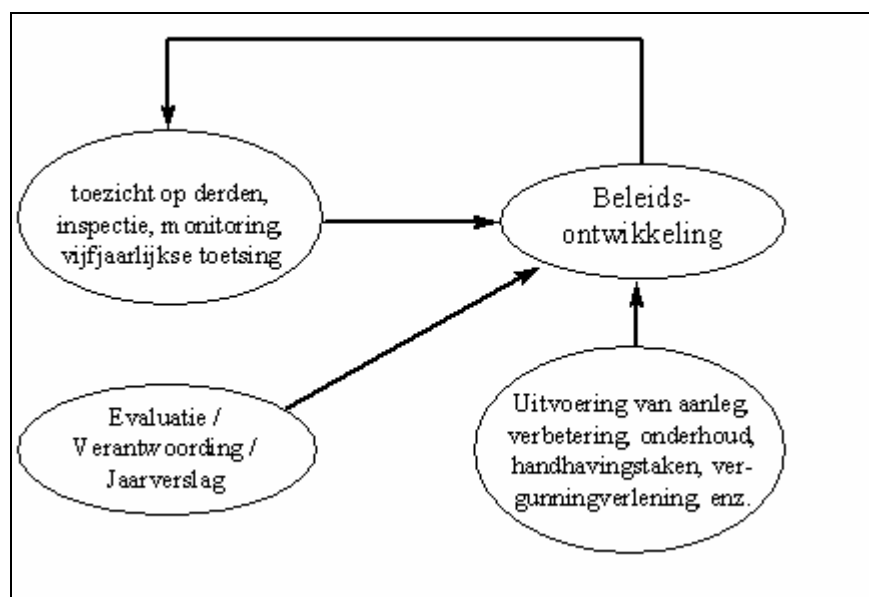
toezicht op derden, inspectie, monitoring, vijfjaarlijkse toetsing

Beleidsontwikkeling

Evaluatie / Verantwoording / Jaarverslag

Uitvoering van aanleg, verbetering, onderhoud, handhavingstaken, vergunningverlening, enz.